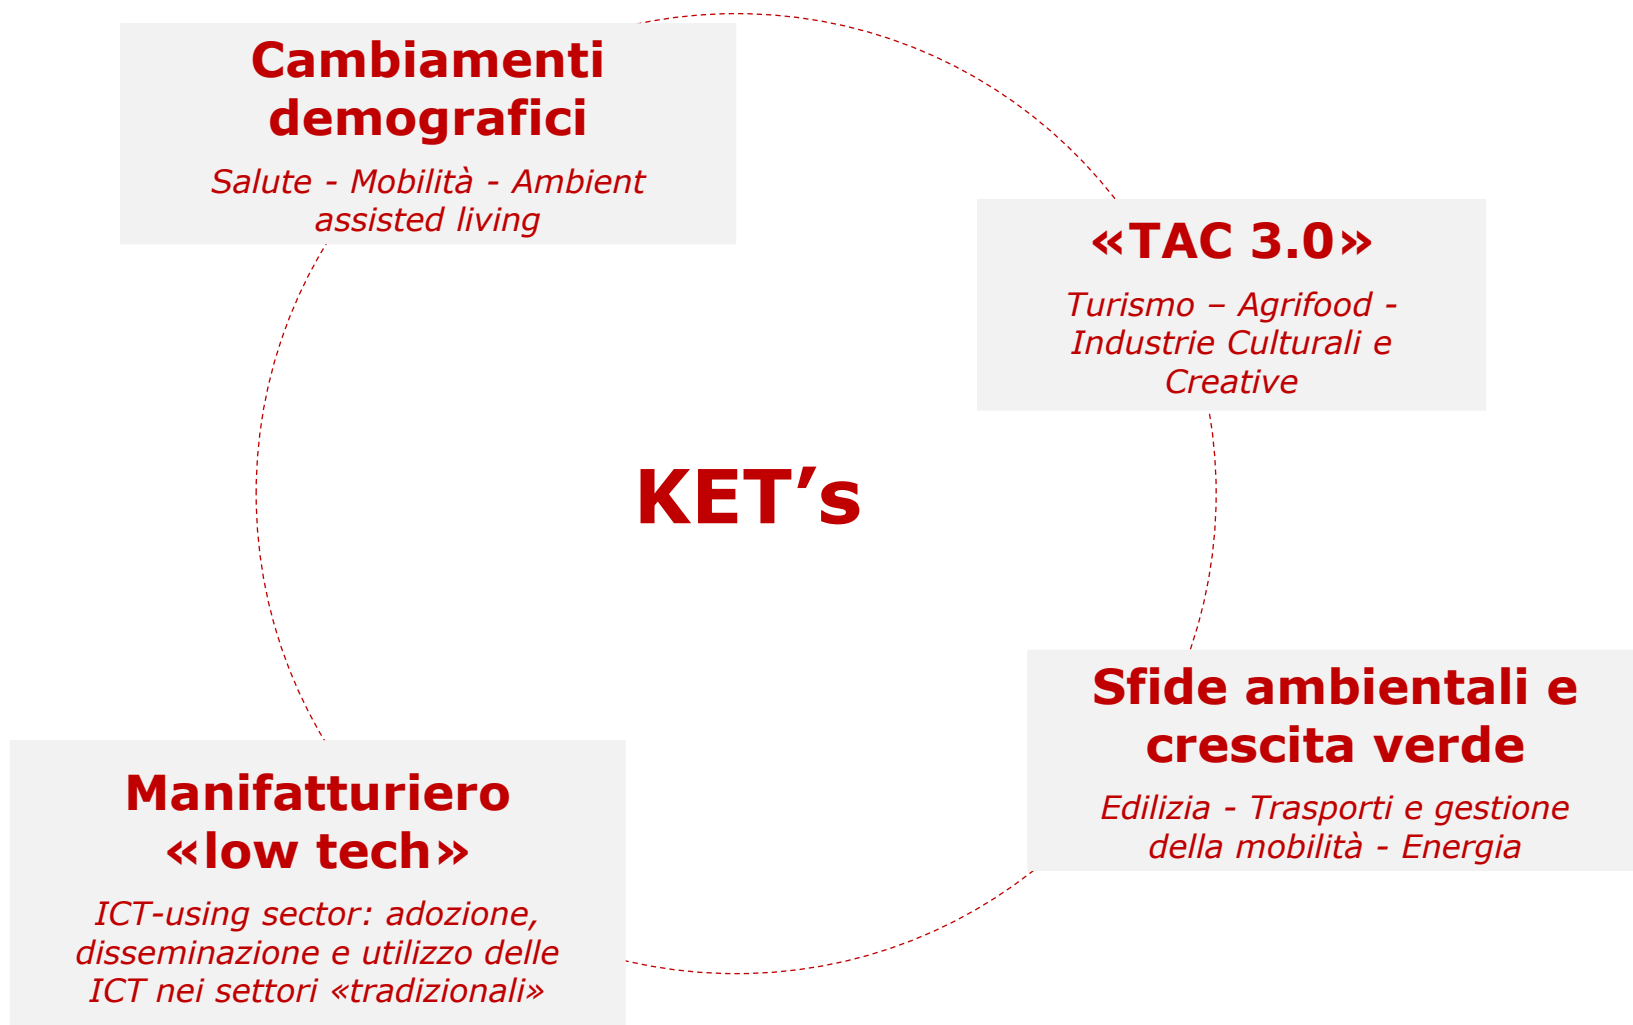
Cambiamenti demografici

Salute - Mobilità - Ambient assisted living

«TAC 3.0»

Turismo – Agrifood - Industrie Culturali e Creative

KET’s

Sfide ambientali e crescita verde

Edilizia - Trasporti e gestione della mobilità - Energia

Manifatturiero «low tech»

ICT-using sector: adozione, disseminazione e utilizzo delle ICT nei settori «tradizionali»